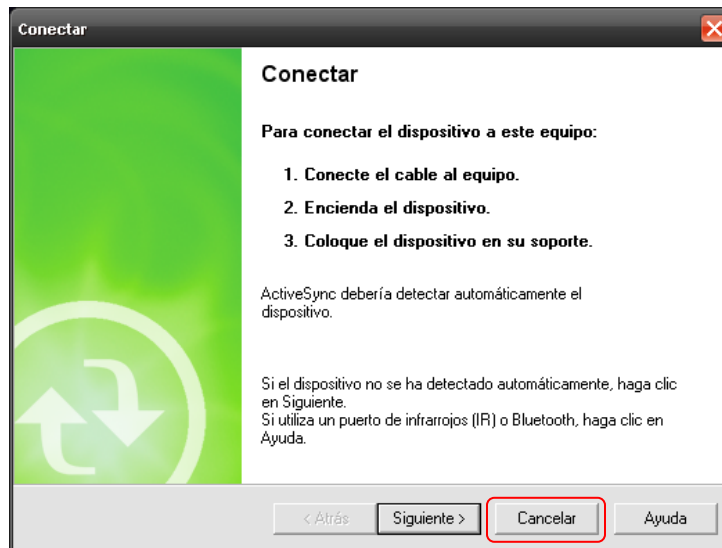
Conectar

Conectar

Para conectar el dispositivo a este equipo:

1. Conecte el cable al equipo.

2. Encienda el dispositivo.

3. Coloque el dispositivo en su soporte.

ActiveSync debería detectar automáticamente el dispositivo.

Si el dispositivo no se ha detectado automáticamente, haga clic en Siguiente.
Si utiliza un puerto de infrarrojos (IR) o Bluetooth, haga clic en Ayuda.

< Atrás | Siguiente > | Cancelar | Ayuda